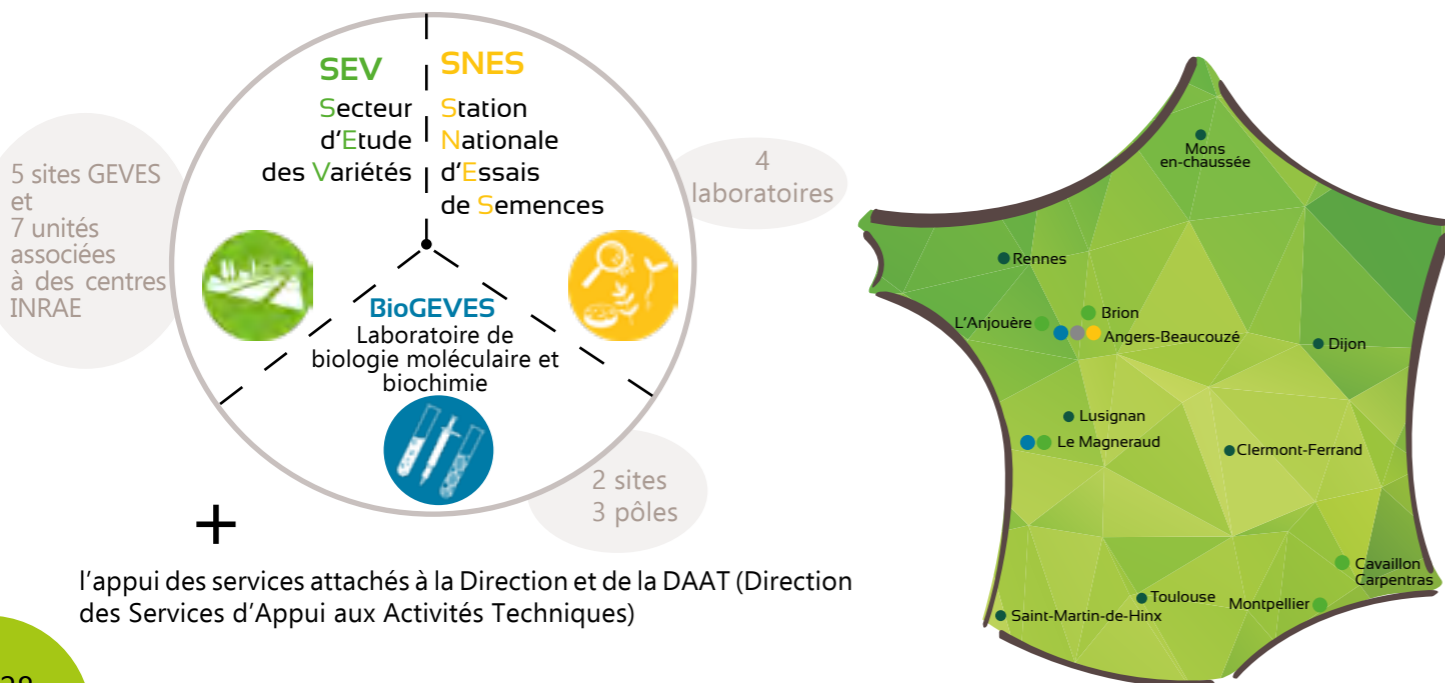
SEV
Secteur d'Etude des Variétés

SNES
Station Nationale d'Essais de Semences

5 sites GEVES et 7 unités associées à des centres INRAE

4 laboratoires

BioGEVES
Laboratoire de biologie moléculaire et biochimie

2 sites
3 pôles

+

l'appui des services attachés à la Direction et de la DAAT (Direction des Services d'Appui aux Activités Techniques)

Mons en-chaussée
Rennes
Brion
L'Anjouère
Angers-Beaucouzé
Dijon
Lusignan
Le Magneraud
Clermont-Ferrand
Cavaillon
Carpentras
Toulouse
Montpellier
Saint-Martin-de-Hinx

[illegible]